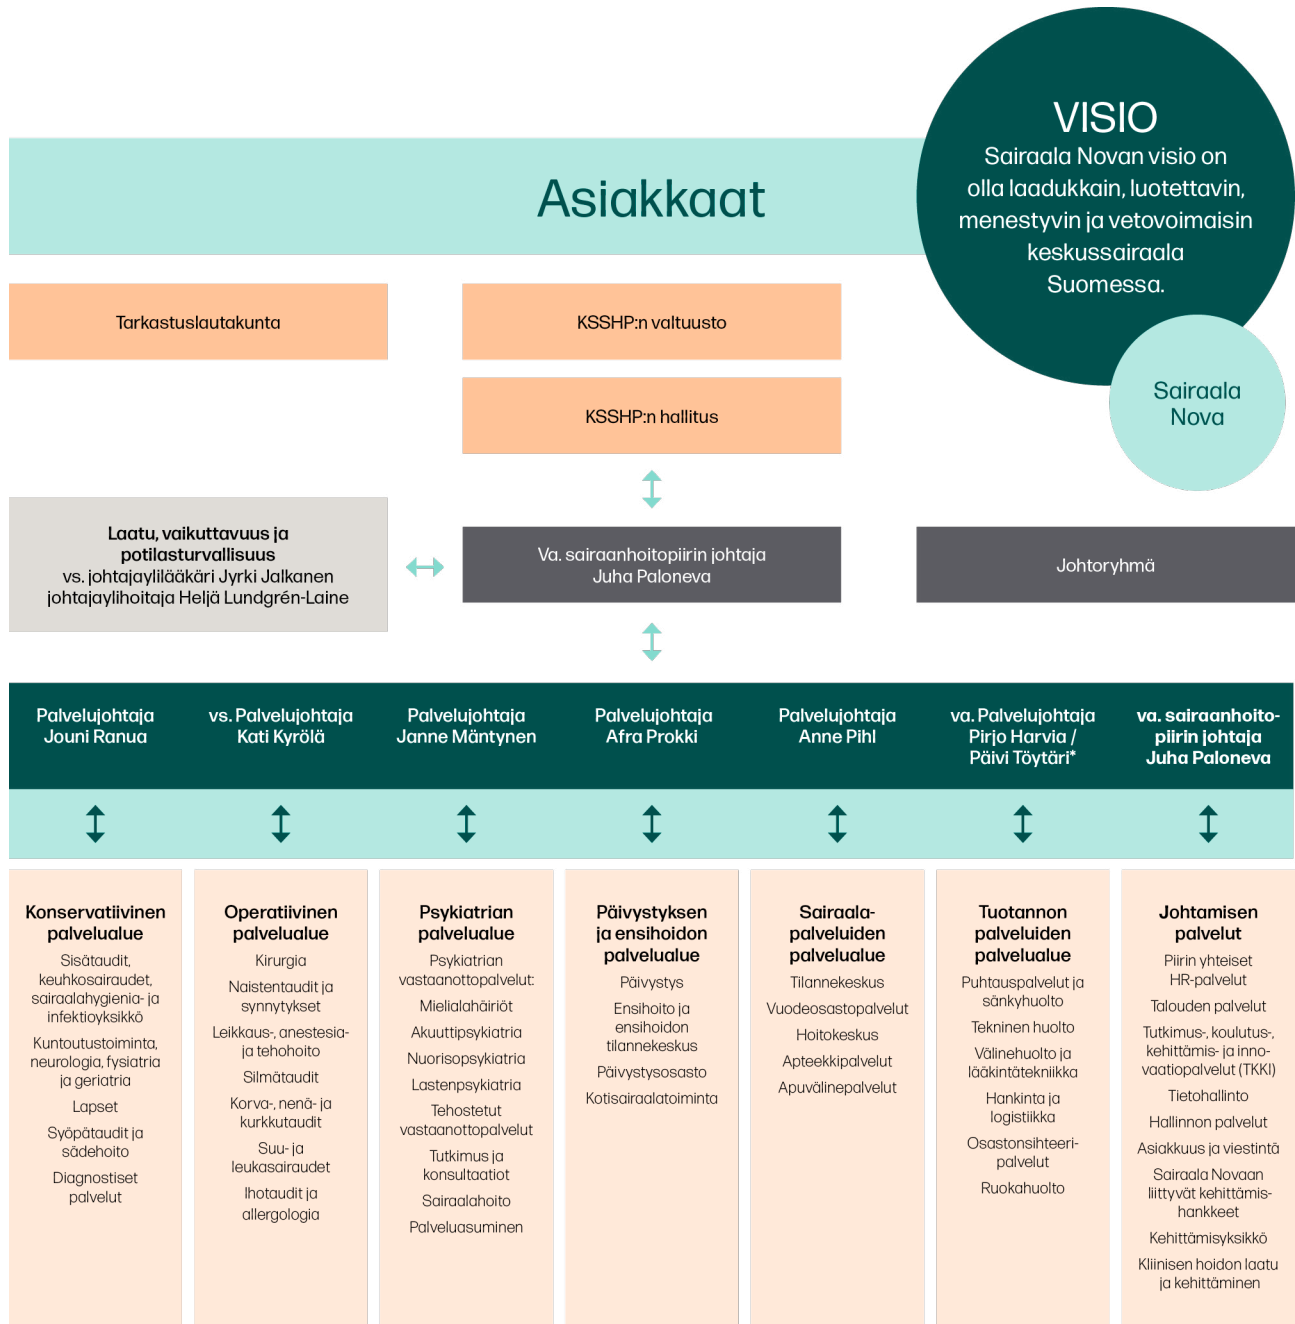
VISIO
Sairaala Novan visio on olla laadukkain, luotettavin, menestyvin ja vetovoimaisin keskussairaala Suomessa.

Asiakkaat

Sairaala Nova

Tarkastuslautakunta

KSSHP:n valtuusto

KSSHP:n hallitus

Laatu, vaikuttavuus ja potilasturvallisuus
vs. johtajaylilääkäri Jyrki Jalkanen
johtajaylihoitaja Heljä Lundgrén-Laine

Va. sairaanhoitopiirin johtaja
Juha Paloneva

Johtoryhmä

Palvelujohtaja
Jouni Ranua

vs. Palvelujohtaja
Kati Kyrölä

Palvelujohtaja
Janne Mäntynen

Palvelujohtaja
Afra Prokki

Palvelujohtaja
Anne Pihl

va. Palvelujohtaja
Pirjo Harvia /
Päivi Töytäri*

va. sairaanhoitopiirin johtaja
Juha Paloneva

Konservatiivinen palvelualue
Sisätaudit, keuhkosairaudet, sairaalahygienia- ja infektioyksikkö
Kuntoutustoiminta, neurologia, fysiatria ja geriatria
Lapset
Syöpätaudit ja sädehoito
Diagnostiset palvelut

Operatiivinen palvelualue
Kirurgia
Naistentaudit ja synnytykset
Leikkaus-, anestesia- ja tehohoito
Silmätaudit
Korva-, nenä- ja kurkkutaudit
Suu- ja leukasairaudet
Ihotaudit ja allergologia

Psykiatrian palvelualue
Psykiatrian vastaanottopalvelut:
Mielialahäiriöt
Akuuttipsykiatria
Nuorisopsykiatria
Lastenpsykiatria
Tehostetut vastaanottopalvelut
Tutkimus ja konsultaatiot
Sairaalahoito
Palveluasuminen

Päivystyksen ja ensihoidon palvelualue
Päivystys
Ensihoito ja ensihoidon tilannekeskus
Päivystysosasto
Kotisairaalatoiminta

Sairaalapalveluiden palvelualue
Tilannekeskus
Vuodeosastopalvelut
Hoitokeskus
Apteekkipalvelut
Apuvälinepalvelut

Tuotannon palveluiden palvelualue
Puhtauspalvelut ja sänkyhuolto
Tekninen huolto
Välinehuolto ja lääkintätekniikka
Hankinta ja logistiikka
Osastonsihteeripalvelut
Ruokahuolto

Johtamisen palvelut
Piirin yhteiset HR-palvelut
Talouden palvelut
Tutkimus-, koulutus-, kehittämis- ja innovaatiopalvelut (TKKI)
Tietohallinto
Hallinnon palvelut
Asiakkuus ja viestintä
Sairaala Novaan liittyvät kehittämishankkeet
Kehittämisyksikkö
Kliinisen hoidon laatu ja kehittäminen